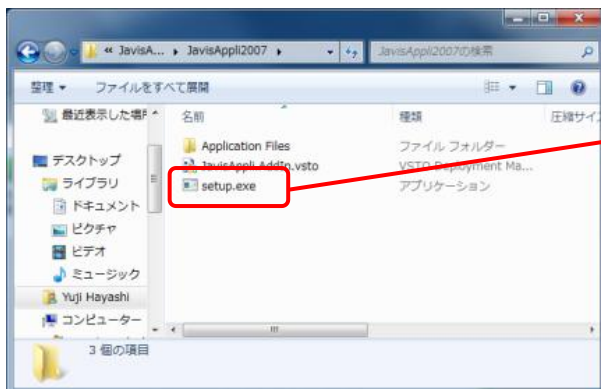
« JavisA... ▸ JavisAppli2007 ▸
JavisAppli2007の検索
整理 ▾
ファイルをすべて展開
最近表示した場所
デスクトップ
ライブラリ
ドキュメント
ピクチャ
ビデオ
ミュージック
Yuji Hayashi
コンピューター
名前
種類
圧縮サイ
Application Files
ファイル フォルダー
JavisAppli.AddIn.vsto
VSTO Deployment Ma...
setup.exe
アプリケーション
3 個の項目